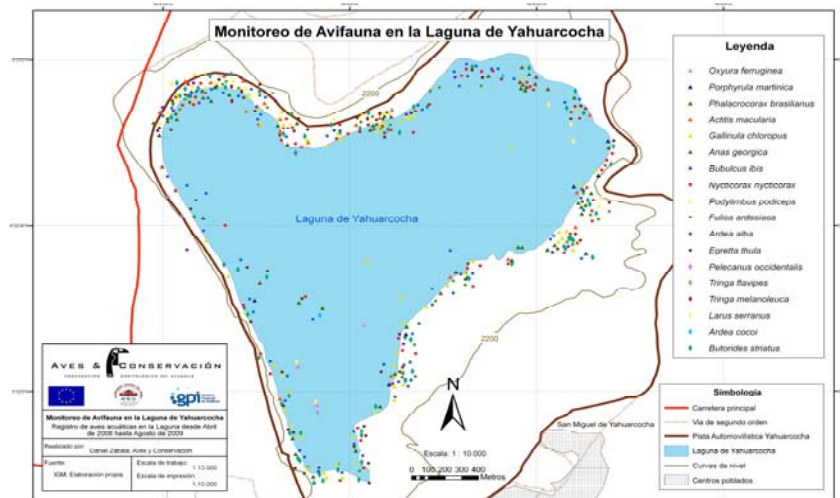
Monitoreo de Avifauna en la Laguna de Yahuarcocha

Leyenda
Oxyura ferruginea
Porphyrula martinica
Phalacrocorax brasilianus
Actitis macularia
Gallinula chloropus
Anas georgica
Bubulcus ibis
Nycticorax nycticorax
Podylimbus podiceps
Fulica ardesiaca
Ardea alba
Egretta thula
Pelecanus occidentalis
Tringa flavipes
Tringa melanoleuca
Larus serranus
Ardea cocoi
Butorides striatus

2200

Laguna de Yahuarcocha

2200

N

Escala : 1 : 10.000
0 100 200 300 400 Metros

San Miguel de Yahuarcocha

Simbologia
Carretera principal
Via de segundo orden
Pista Automovilistica Yahuarcocha
Laguna de Yahuarcocha
Curvas de nivel
Centros poblados

AVES & CONSERVACIÓN

Monitoreo de Avifauna en la Laguna de Yahuarcocha
Registro de aves acuáticas en la Laguna desde Abril de 2008 hasta Agosto de 2009

Realizado por: Daniel Zabala, Aves y Conservacion
Fuente: IGM, Elaboración propia
Escala de trabajo: 1:10.000
Escala de impresión: 1:10.000